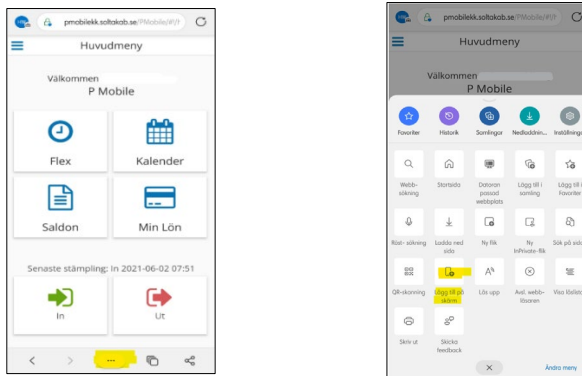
pmobilekk.soltakab.se/PMobile/#/
Huvudmeny
Välkommen
P Mobile
Flex
Kalender
Saldon
Min Lön
Senaste stämpling: In 2021-06-02 07:51
In
Ut
...

pmobilekk.soltakab.se/PMobile/#/
Huvudmeny
Välkommen
P Mobile
Favoriter
Historik
Samlingar
Nedladdnin...
Inställningar
Webbsökning
Startsida
Datorn passad webbplats
Lägg till i samling
Lägg till i Favoriter
Röst-sökning
Ladda ned sida
Ny flik
Ny InPrivate-flik
Sök på sidan
QR-skanning
Lägg till på skärm
Läs upp
Avsl. webbläsaren
Visa läsläge
Skriv ut
Skicka feedback
Ändra meny